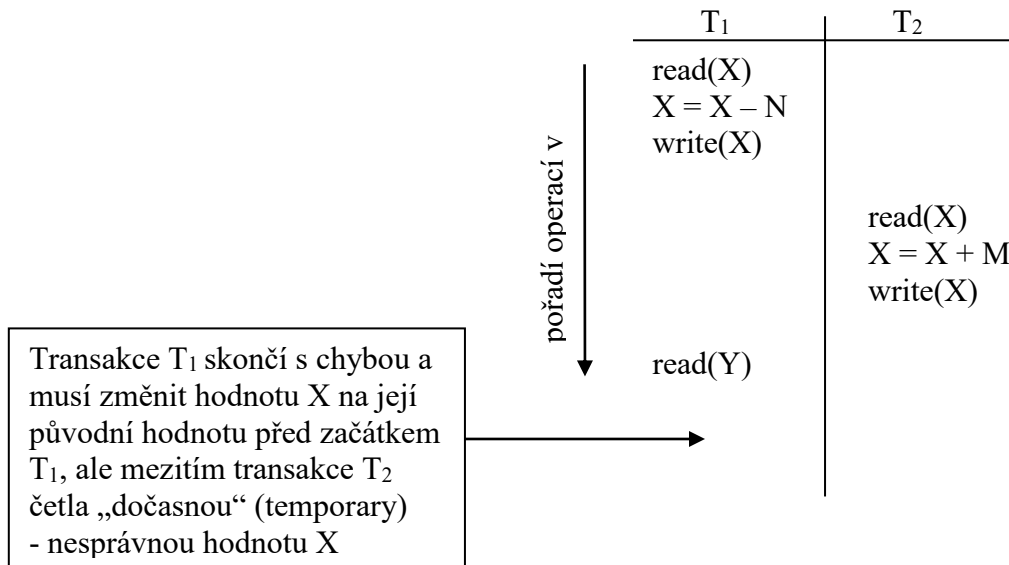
| $T_1$ | $T_2$ |
|---|---|
| read(X) <br> X = X – N <br> write(X) | |
| | read(X) <br> X = X + M <br> write(X) |
| read(Y) | |

pořadí operací v

Transakce $T_1$ skončí s chybou a musí změnit hodnotu X na její původní hodnotu před začátkem $T_1$, ale mezitím transakce $T_2$ četla „dočasnou“ (temporary) - nesprávnou hodnotu X